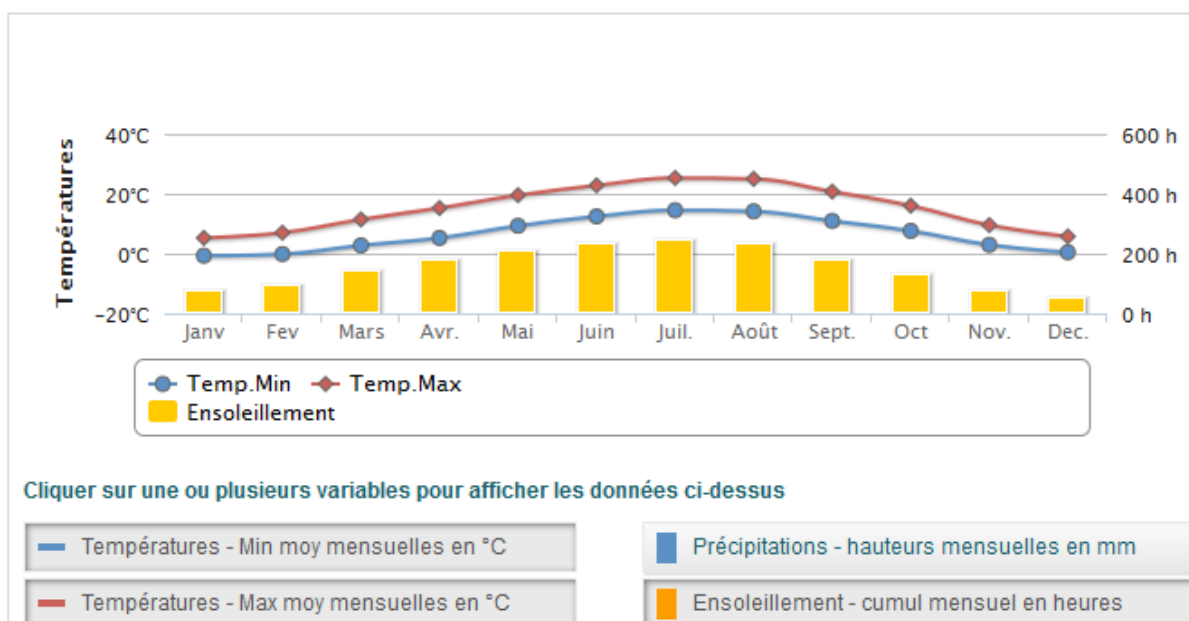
Températures

40°C
20°C
0°C
-20°C

600 h
400 h
200 h
0 h

Janv Fev Mars Avr. Mai Juin Juil. Août Sept. Oct Nov. Dec.

Temp.Min Temp.Max
Ensoleillement

Cliquer sur une ou plusieurs variables pour afficher les données ci-dessus

Températures - Min moy mensuelles en °C

Précipitations - hauteurs mensuelles en mm

Températures - Max moy mensuelles en °C

Ensoleillement - cumul mensuel en heures